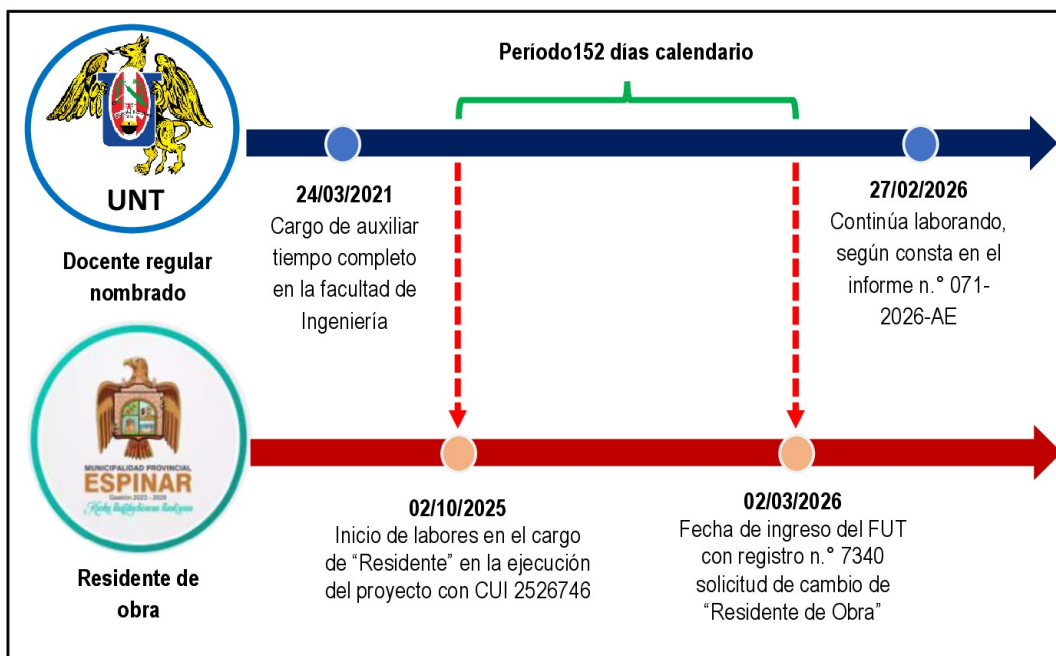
Período152 días calendario

UNT

Docente regular nombrado

24/03/2021
Cargo de auxiliar tiempo completo en la facultad de Ingeniería

27/02/2026
Continúa laborando, según consta en el informe n.° 071-2026-AE

MUNICIPALIDAD PROVINCIAL
ESPINAR
Gestión 2023 - 2026

Residente de obra

02/10/2025
Inicio de labores en el cargo de "Residente" en la ejecución del proyecto con CUI 2526746

02/03/2026
Fecha de ingreso del FUT con registro n.° 7340 solicitud de cambio de "Residente de Obra"